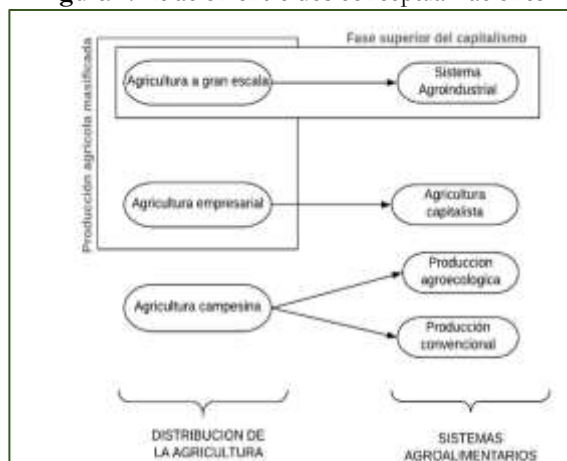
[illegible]

Fase superior del capitalismo

Producción agrícola masificada

Agricultura a gran escala

Sistema Agroindustrial

Agricultura empresarial

Agricultura capitalista

Agricultura campesina

Produccion agroecologica

Producción convencional

DISTRIBUCION DE LA AGRICULTURA

SISTEMAS AGROALIMENTARIOS